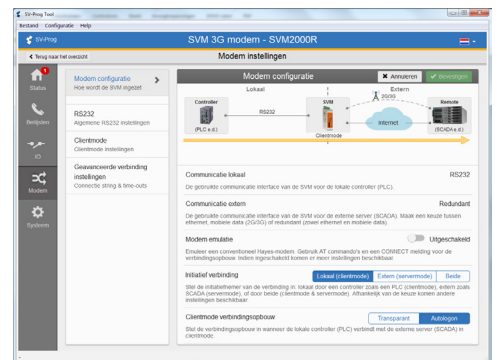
SV-Prog Tool
Bestand Configuratie Help
SV-Prog
SVM 3G modem - SVM2000R
Terug naar het overzicht
Modem instellingen
Status
Bellen
IO
Modem
Systeem
Modem configuratie
Hoe wordt de SVM ingezet
RS232
Algemene RS232 instellingen
Clientmode
Clientmode instellingen
Geavanceerde verbinding instellingen
Connectie string & time-outs
Modem configuratie
Annuleren
Bevestigen
Lokaal
Extern
2G/3G
Controller
(PLC e.d.)
RS232
SVM
Clientmode
Internet
Remote
(SCADA e.d.)
Communicatie lokaal
RS232
De gebruikte communicatie interface van de SVM voor de lokale controller (PLC).
Communicatie extern
Redundant
De gebruikte communicatie interface van de SVM voor de externe server (SCADA). Maak een keuze tussen ethernet, mobiele data (2G/3G) of redundant (zowel ethernet en mobiele data).
Modem emulatie
Uitgeschakeld
Emuleer een conventioneel Hayes-modem. Gebruik AT commando's en een CONNECT melding voor de verbindingsopbouw. Indien ingeschakeld komen er meer instellingen beschikbaar.
Initiatief verbinding
Lokaal (clientmode)
Extern (servermode)
Beide
Stel de initiatiefnemer van de verbinding in: lokaal door een controller zoals een PLC (clientmode), extern zoals SCADA (servermode), of door beide (clientmode & servermode). Afhankelijk van de keuze komen andere instellingen beschikbaar.
Clientmode verbindingsopbouw
Transparant
Autologon
Stel de verbindingsopbouw in wanneer de lokale controller (PLC) verbindt met de externe server (SCADA) in clientmode.